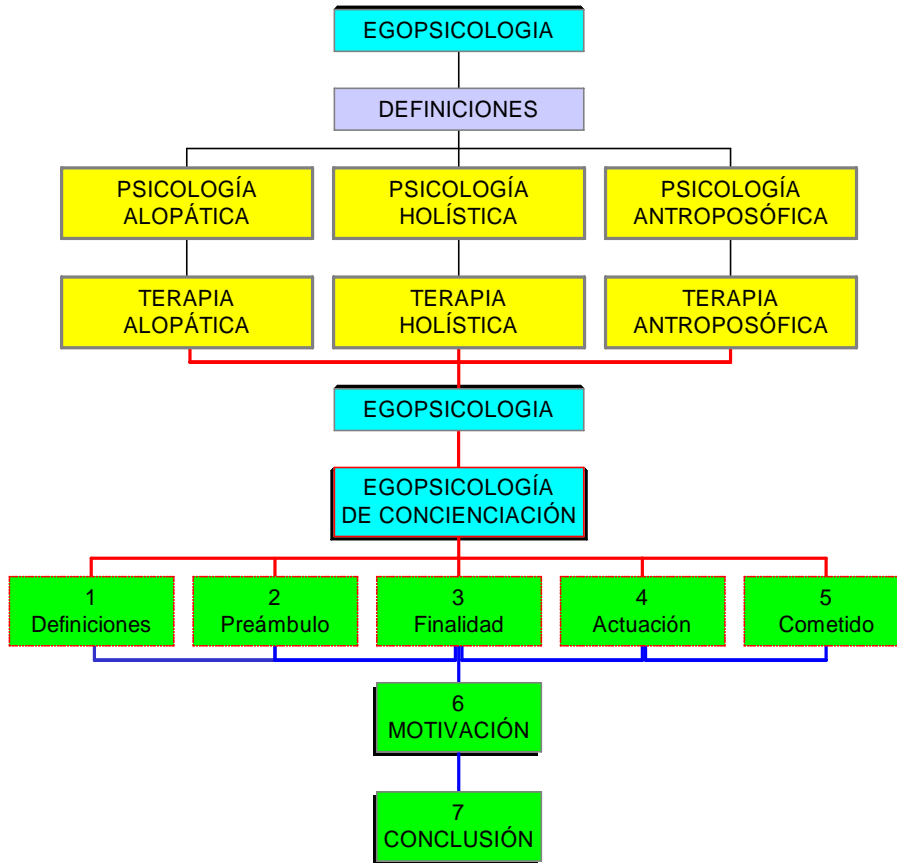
EGOPSICOLOGIA

DEFINICIONES

PSICOLOGÍA ALOPÁTICA

PSICOLOGÍA HOLÍSTICA

PSICOLOGÍA ANTROPOSÓFICA

TERAPIA ALOPÁTICA

TERAPIA HOLÍSTICA

TERAPIA ANTROPOSÓFICA

EGOPSICOLOGIA

EGOPSICOLOGÍA DE CONCIENCIACIÓN

1 Definiciones

2 Preámbulo

3 Finalidad

4 Actuación

5 Cometido

6 MOTIVACIÓN

7 CONCLUSIÓN